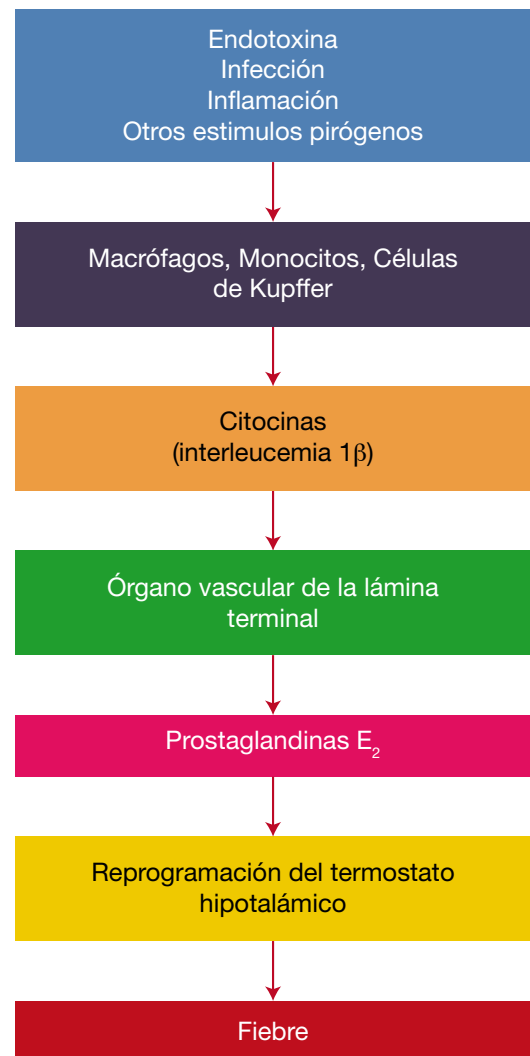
Endotoxina
Infección
Inflamación
Otros estimulos pirógenos

Macrófagos, Monocitos, Células de Kupffer

Citocinas
(interleucemia 1β)

Órgano vascular de la lámina terminal

Prostaglandinas $E_2$

Reprogramación del termostato hipotalámico

Fiebre